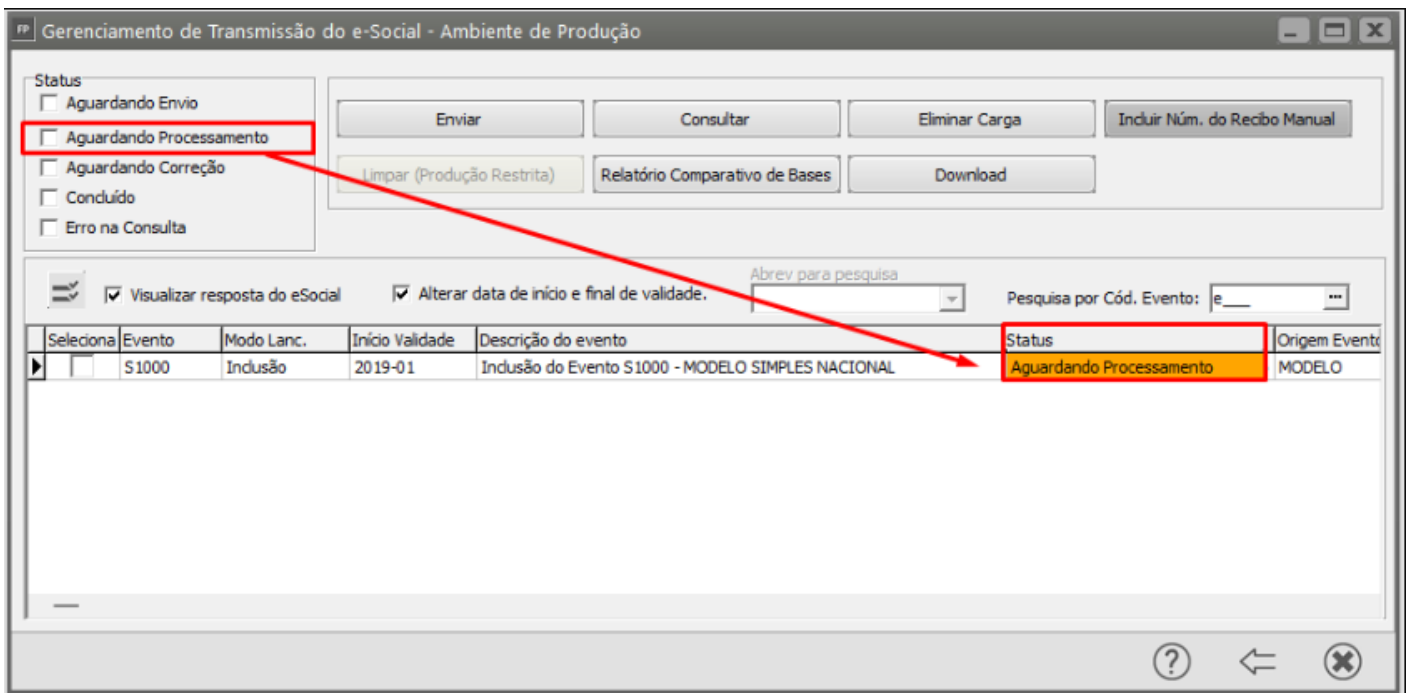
FP Gerenciamento de Transmissão do e-Social - Ambiente de Produção

Status
Aguardando Envio
Aguardando Processamento
Aguardando Correção
Concluído
Erro na Consulta

Enviar
Consultar
Eliminar Carga
Incluir Núm. do Recibo Manual
Limpar (Produção Restrita)
Relatório Comparativo de Bases
Download

Visualizar resposta do eSocial
Alterar data de início e final de validade.
Abrev para pesquisa
Pesquisa por Cód. Evento: e___

| Seleciona | Evento | Modo Lanc. | Início Validade | Descrição do evento | Status | Origem Evento |
|---|---|---|---|---|---|---|
| | S1000 | Inclusão | 2019-01 | Inclusão do Evento S1000 - MODELO SIMPLES NACIONAL | Aguardando Processamento | MODELO |